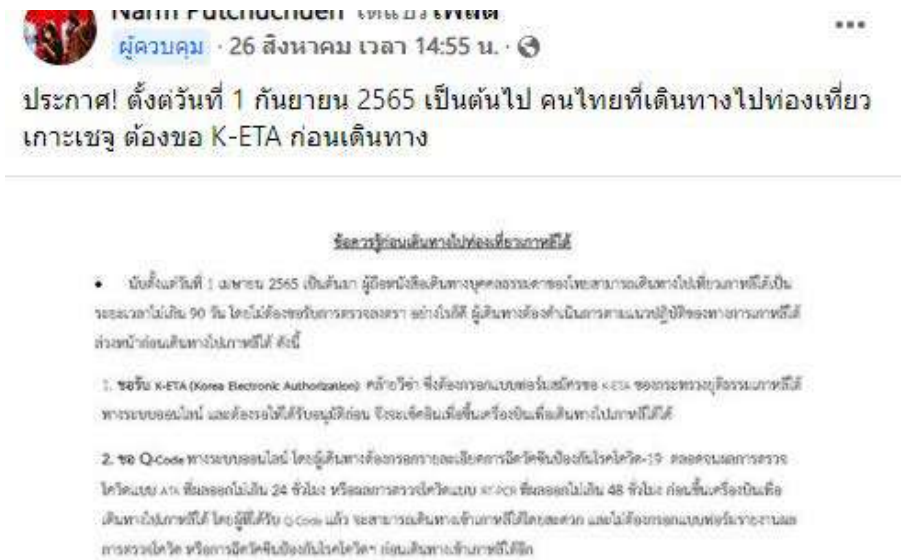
Namm Putchuchuen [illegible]

ผู้ควบคุม · 26 สิงหาคม เวลา 14:55 น. ·

...

ประกาศ! ตั้งตวันที่ 1 กันยายน 2565 เป็นต้นไป คนไทยที่เดินทางไปท่องเที่ยวเกาะเชจู ต้องขอ K-ETA ก่อนเดินทาง

ข้อควรรู้ก่อนเดินทางไปท่องเที่ยวเกาหลีใต้

• นับตั้งแต่วันที่ 1 เมษายน 2565 เป็นต้นมา ผู้ถือหนังสือเดินทางบุคคลธรรมดาของไทยสามารถเดินทางไปเที่ยวเกาหลีได้เป็นระยะเวลาไม่เกิน 90 วัน โดยไม่ต้องขอรับการตรวจลงตรา อย่างไรก็ดี ผู้เดินทางต้องดำเนินการตามแนวปฏิบัติของทางการเกาหลีใต้ล่วงหน้าก่อนเดินทางไปเกาหลีใต้ ดังนี้

1. ขอรับ K-ETA (Korea Electronic Authorization) คล้ายวีซ่า ซึ่งต้องกรอกแบบฟอร์มสมัครของ K-ETA ของกระทรวงยุติธรรมเกาหลีใต้ทางระบบออนไลน์ และต้องรอให้ได้รับอนุมัติก่อน จึงจะเช็คอินเพื่อขึ้นเครื่องบินเพื่อเดินทางไปเกาหลีใต้ได้

2. ขอ Q-Code ทางระบบออนไลน์ โดยผู้เดินทางต้องกรอกรายละเอียดการฉีดวัคซีนป้องกันโรคโควิด-19 ผลตรวจผลการตรวจโควิดแบบ ATK ที่ผลออกไม่เกิน 24 ชั่วโมง หรือผลการตรวจโควิดแบบ RT-PCR ที่ผลออกไม่เกิน 48 ชั่วโมง ก่อนขึ้นเครื่องบินเพื่อเดินทางไปเกาหลีใต้ โดยผู้ที่ได้รับ Q-Code แล้ว จะสามารถเดินทางเข้าเกาหลีใต้โดยสะดวก และไม่ต้องกรอกแบบฟอร์มรายงานผลการตรวจโควิด หรือการฉีดวัคซีนป้องกันโรคโควิดฯ ก่อนเดินทางเข้าเกาหลีใต้อีก